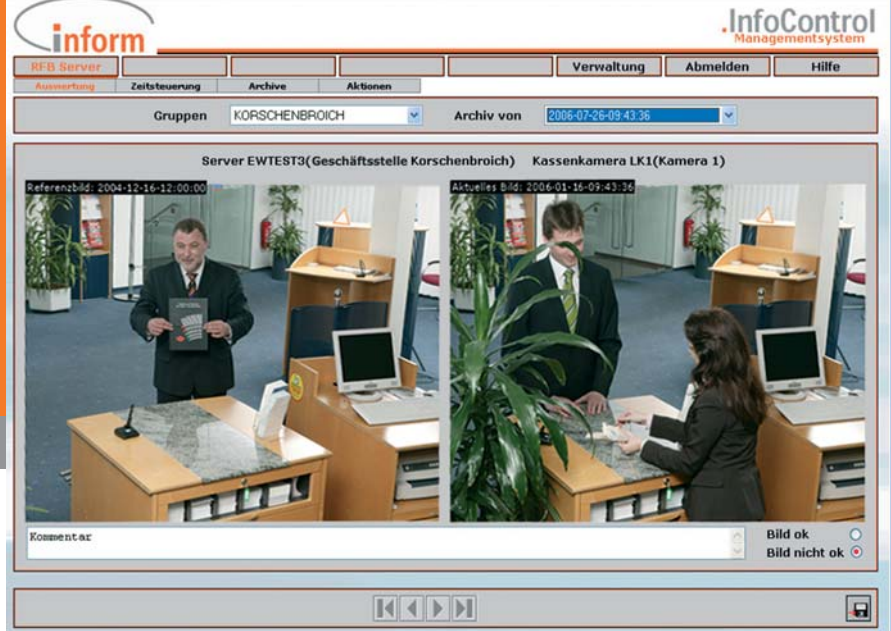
inform

.InfoControl
Managementsystem

RFB Server | Verwaltung | Abmelden | Hilfe

Auswertung | Zeitsteuerung | Archive | Aktionen

Gruppen KORSCHENBROICH Archiv von 2006-07-26-09:43:36

Server EWTEST3(Geschäftsstelle Korschenbroich) Kassenkamera LK1(Kamera 1)

Referenzbild: 2004-12-16-12:00:00

Aktuelles Bild: 2006-01-16-09:43:36

Kommentar

Bild ok

Bild nicht ok